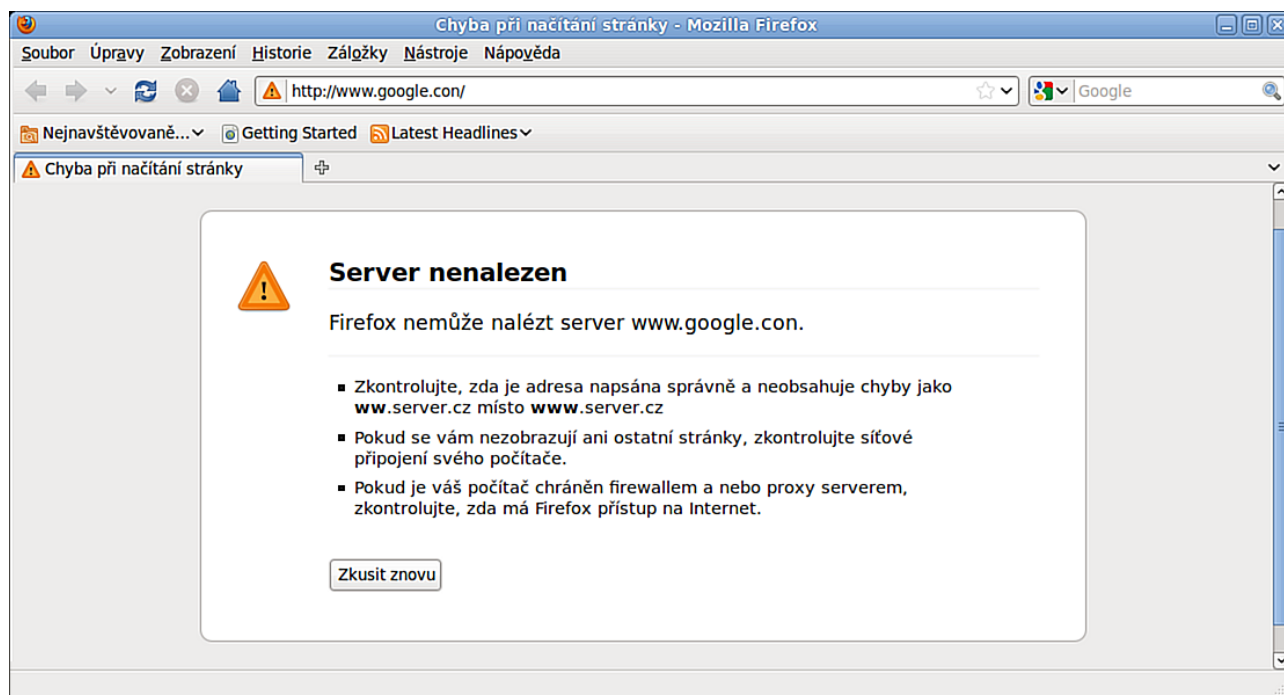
Chyba při načítání stránky - Mozilla Firefox

Soubor Úpravy Zobrazení Historie Záložky Nástroje Nápověda

http://www.google.con/

Google

Nejnavštěvovaně... Getting Started Latest Headlines

Chyba při načítání stránky

Server nenalezen

Firefox nemůže nalézt server www.google.con.

- Zkontrolujte, zda je adresa napsána správně a neobsahuje chyby jako **ww**.server.cz místo **www**.server.cz
- Pokud se vám nezobrazují ani ostatní stránky, zkontrolujte síťové připojení svého počítače.
- Pokud je váš počítač chráněn firewallem a nebo proxy serverem, zkontrolujte, zda má Firefox přístup na Internet.

Zkusit znovu